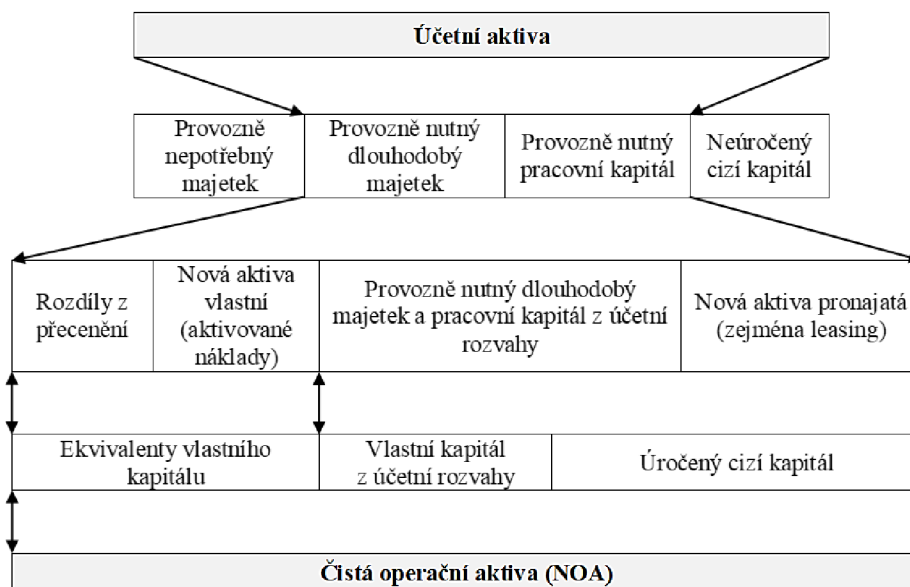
Účetní aktiva

Provozně nepotřebný majetek

Provozně nutný dlouhodobý majetek

Provozně nutný pracovní kapitál

Neúročený cizí kapitál

Rozdíly z přecenění

Nová aktiva vlastní (aktivované náklady)

Provozně nutný dlouhodobý majetek a pracovní kapitál z účetní rozvahy

Nová aktiva pronajatá (zejména leasing)

Ekvivalenty vlastního kapitálu

Vlastní kapitál z účetní rozvahy

Úročený cizí kapitál

Čistá operační aktiva (NOA)